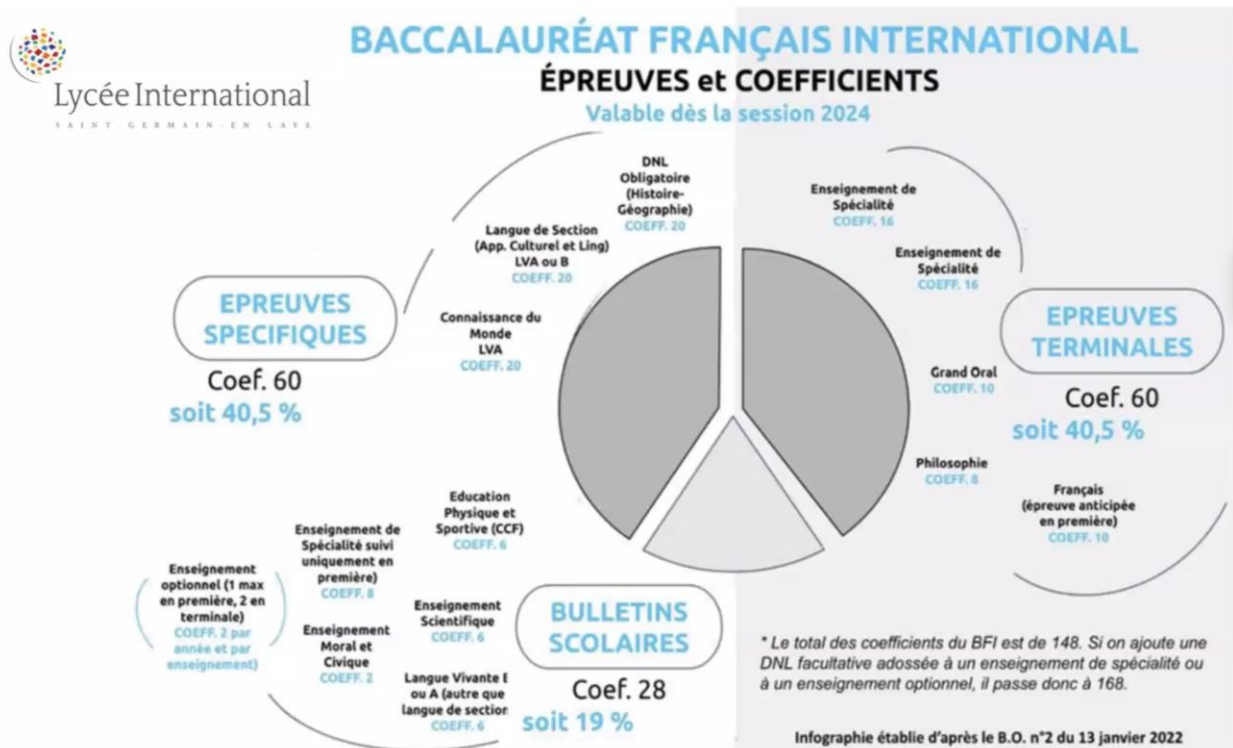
Lycée International
SAINT-GERMAIN-EN-LAYE

BACCALAURÉAT FRANÇAIS INTERNATIONAL
ÉPREUVES et COEFFICIENTS
Valable dès la session 2024

EPREUVES SPECIFIQUES
Coef. 60
soit 40,5 %

DNL Obligatoire (Histoire-Géographie)
COEFF. 20

Langue de Section (App. Culturel et Ling) LVA ou B
COEFF. 20

Connaissance du Monde LVA
COEFF. 20

Enseignement de Spécialité
COEFF. 16

Enseignement de Spécialité
COEFF. 16

EPREUVES TERMINALES
Coef. 60
soit 40,5 %

Grand Oral
COEFF. 10

Philosophie
COEFF. 8

Français (épreuve anticipée en première)
COEFF. 10

Education Physique et Sportive (CCF)
COEFF. 6

Enseignement de Spécialité suivi uniquement en première)
COEFF. 8

Enseignement optionnel (1 max en première, 2 en terminale)
COEFF. 2 par année et par enseignement)

Enseignement Moral et Civique
COEFF. 2

Enseignement Scientifique
COEFF. 6

Langue Vivante B ou A (autre que langue de section)
COEFF. 6

BULLETINS SCOLAIRES
Coef. 28
soit 19 %

* Le total des coefficients du BFI est de 148. Si on ajoute une DNL facultative adossée à un enseignement de spécialité ou à un enseignement optionnel, il passe donc à 168.

Infographie établie d'après le B.O. n°2 du 13 janvier 2022